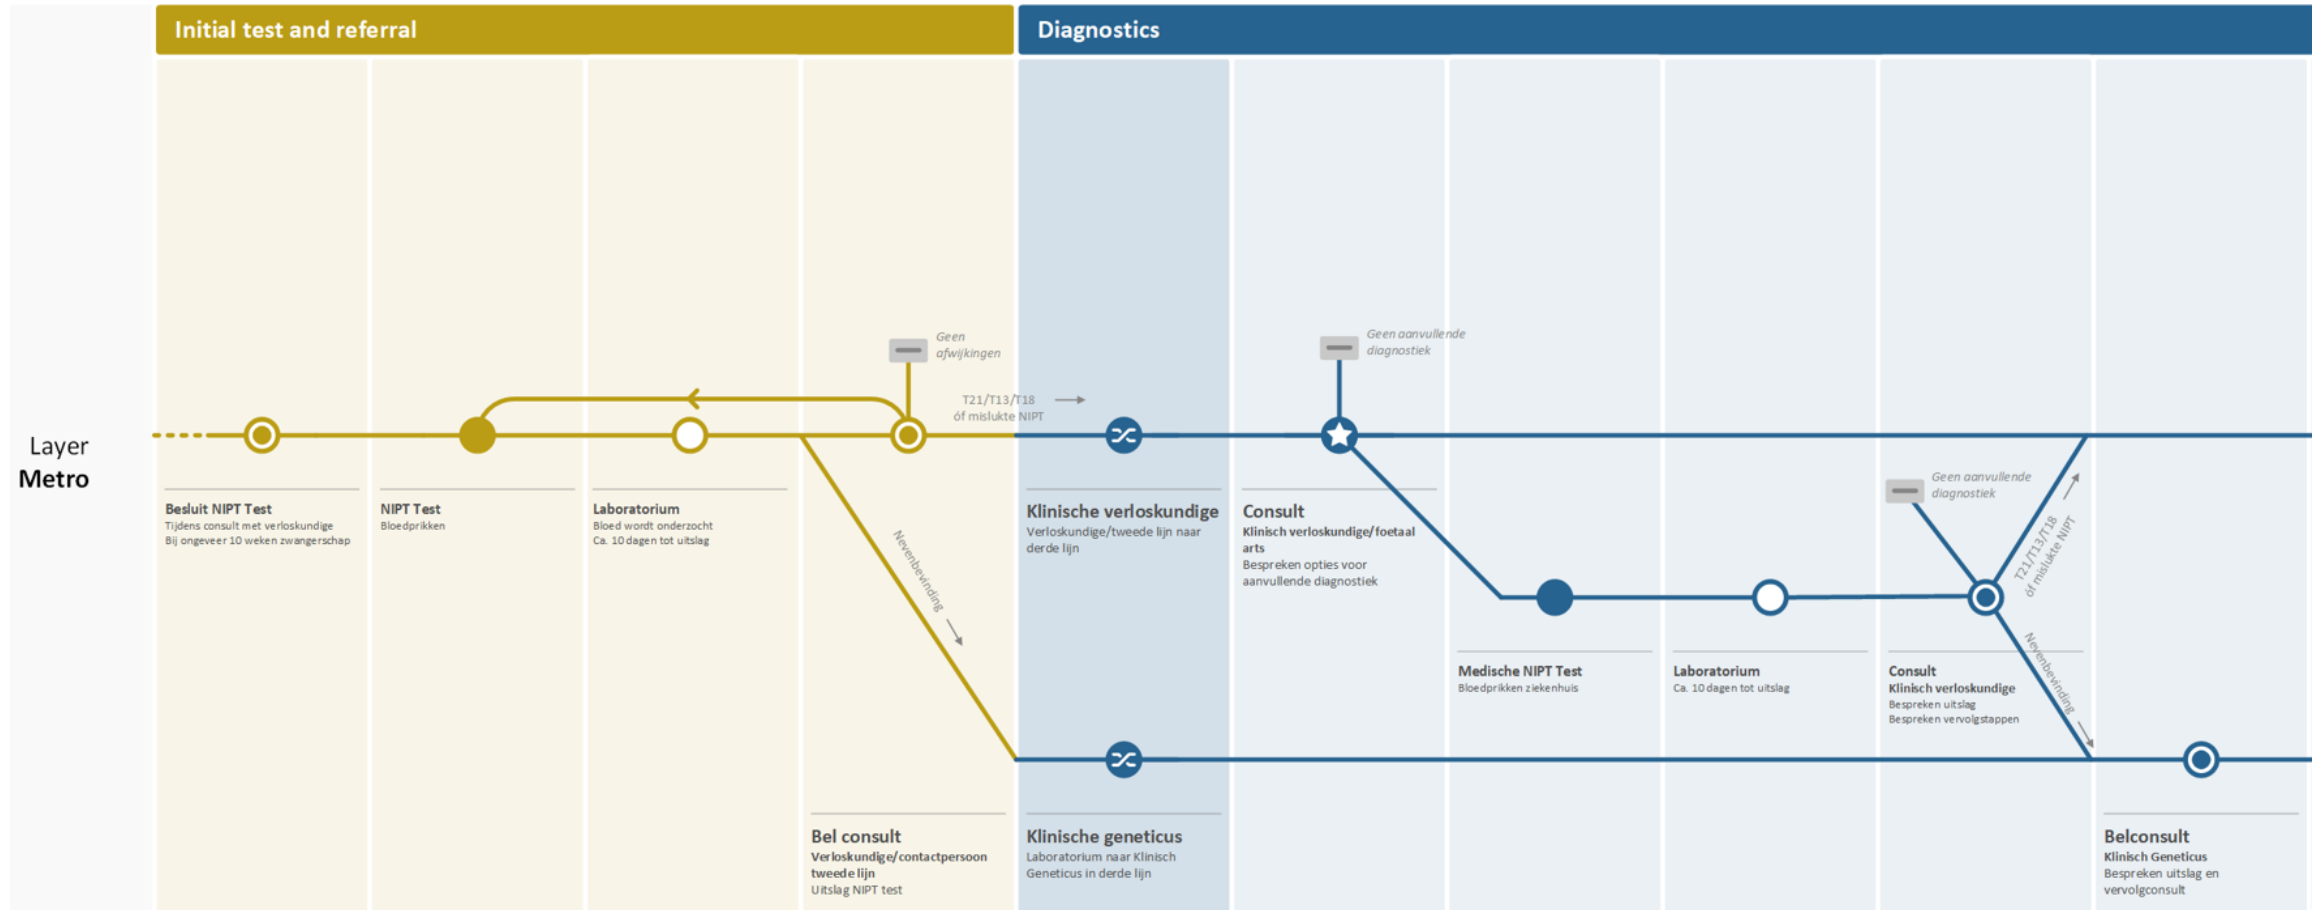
Initial test and referral

Diagnostics

Layer
Metro

Geen afwijkingen

T21/T13/T18 óf mislukte NIPT

Geen aanvullende diagnostiek

Besluit NIPT Test
Tijdens consult met verloskundige
Bij ongeveer 10 weken zwangerschap

NIPT Test
Bloedprikken

Laboratorium
Bloed wordt onderzocht
Ca. 10 dagen tot uitslag

Nevenbevinding

Klinische verloskundige
Verloskundige/tweede lijn naar derde lijn

Consult
Klinisch verloskundige/foetaal arts
Bespreken opties voor aanvullende diagnostiek

Geen aanvullende diagnostiek

T21/T13/T18 óf mislukte NIPT

Medische NIPT Test
Bloedprikken ziekenhuis

Laboratorium
Ca. 10 dagen tot uitslag

Consult
Klinisch verloskundige
Bespreken uitslag
Bespreken vervolgstappen

Nevenbevinding

Bel consult
Verloskundige/contactpersoon tweede lijn
Uitslag NIPT test

Klinische geneticus
Laboratorium naar Klinisch Geneticus in derde lijn

Belconsult
Klinisch Geneticus
Bespreken uitslag en vervolgconsult